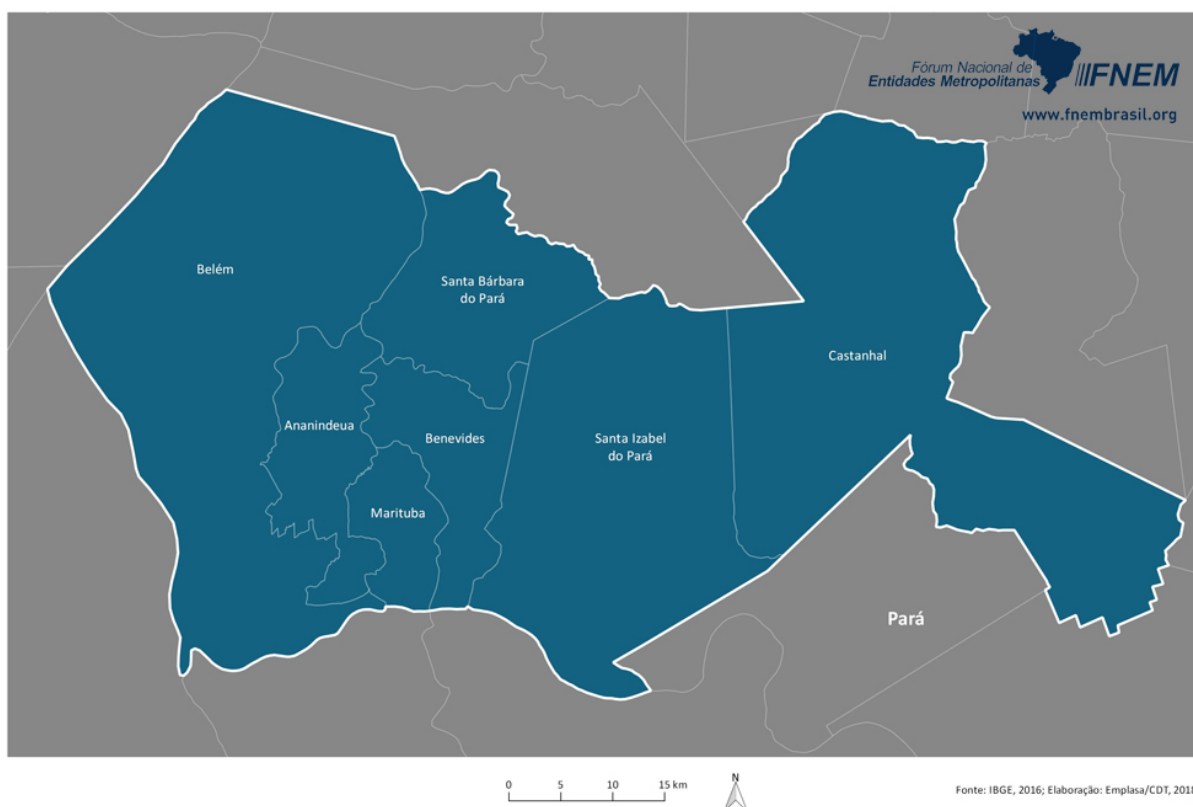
Fórum Nacional de Entidades Metropolitanas
FNEM
www.fnembrasil.org

Belém

Santa Bárbara do Pará

Ananindeua

Benevides

Marituba

Santa Izabel do Pará

Castanhal

Pará

0 5 10 15 km

N

Fonte: IBGE, 2016; Elaboração: Emplasa/CDT, 201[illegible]